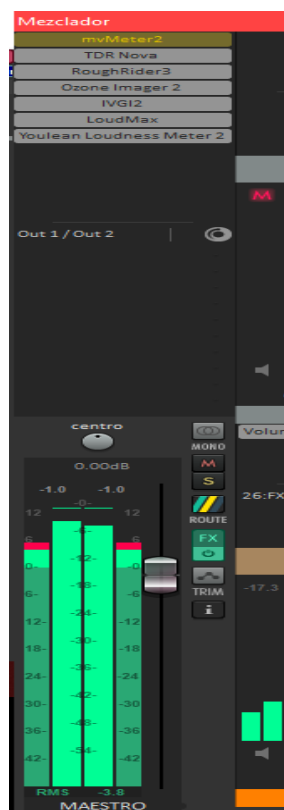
Mezclador
mvMeter2
TDR Nova
RoughRider3
Ozone Imager 2
IVGI2
LoudMax
Youlean Loudness Meter 2
M
Out 1 / Out 2
Volun
centro
0.00dB
MONO
M
S
-1.0 -1.0
ROUTE
12 -0- 12
26:FX
FX
6 -6- 6
0 0
6- -12- -6
TRIM
-17.3
12- -18- -12
i
18- -24- -18
24- -30- -24
30- -36- -30
36- -42- -36
42- -48- -42
-54-
RMS -3.8
MAESTRO